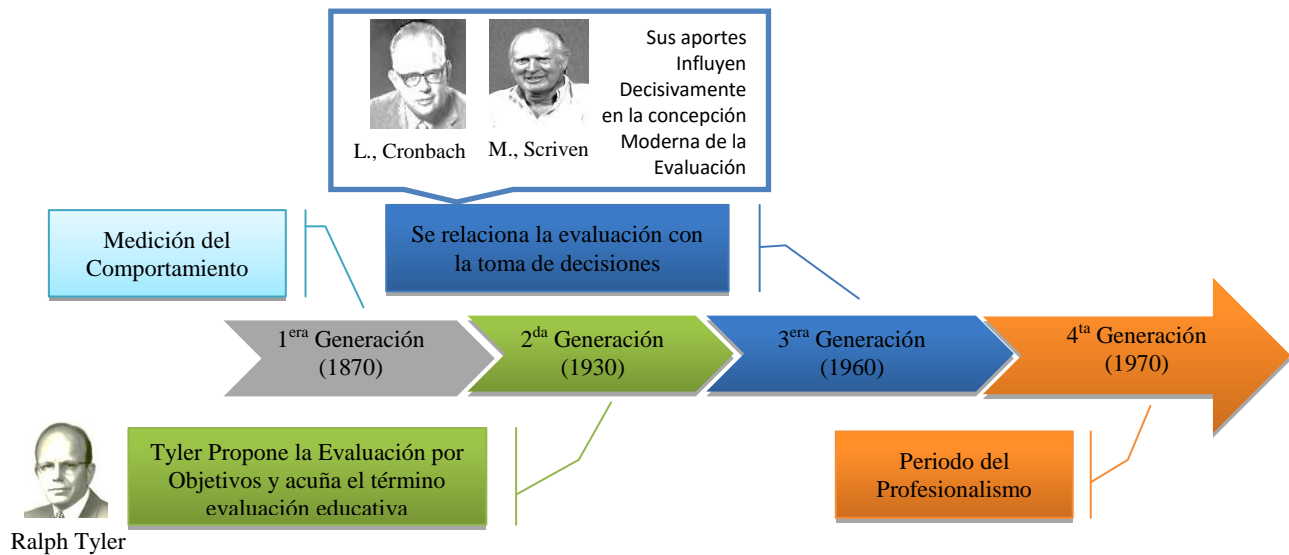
L., Cronbach

M., Scriven

Sus aportes Influyen Decisivamente en la concepción Moderna de la Evaluación

Medición del Comportamiento

Se relaciona la evaluación con la toma de decisiones

1$^{era}$ Generación (1870)

2$^{da}$ Generación (1930)

3$^{era}$ Generación (1960)

4$^{ta}$ Generación (1970)

Ralph Tyler

Tyler Propone la Evaluación por Objetivos y acuña el término evaluación educativa

Periodo del Profesionalismo